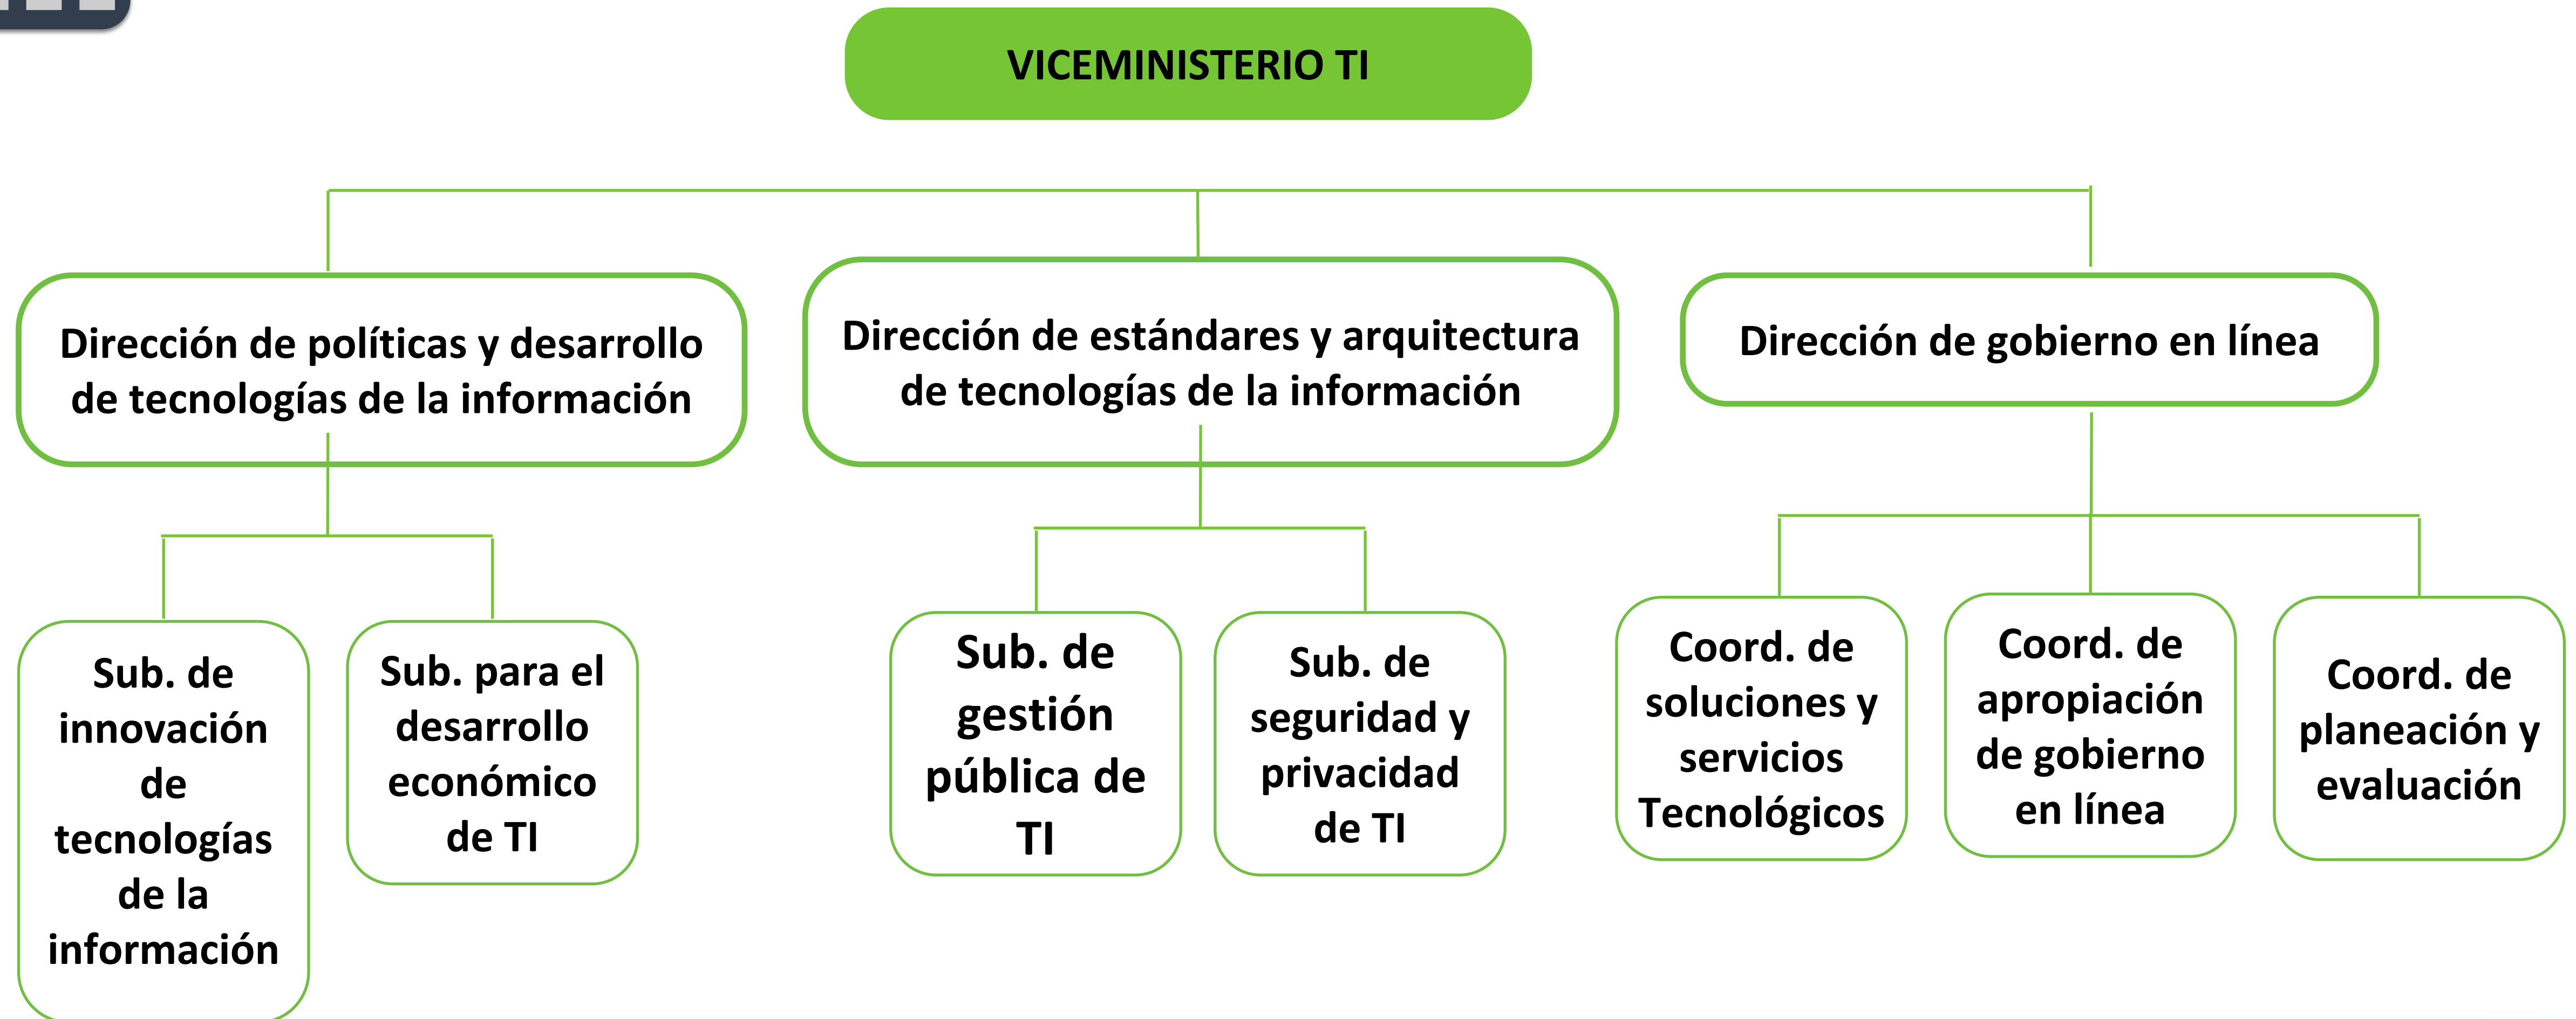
VICEMINISTERIO TI

Dirección de políticas y desarrollo de tecnologías de la información

Dirección de estándares y arquitectura de tecnologías de la información

Dirección de gobierno en línea

Sub. de innovación de tecnologías de la información

Sub. para el desarrollo económico de TI

Sub. de gestión pública de TI

Sub. de seguridad y privacidad de TI

Coord. de soluciones y servicios Tecnológicos

Coord. de apropiación de gobierno en línea

Coord. de planeación y evaluación